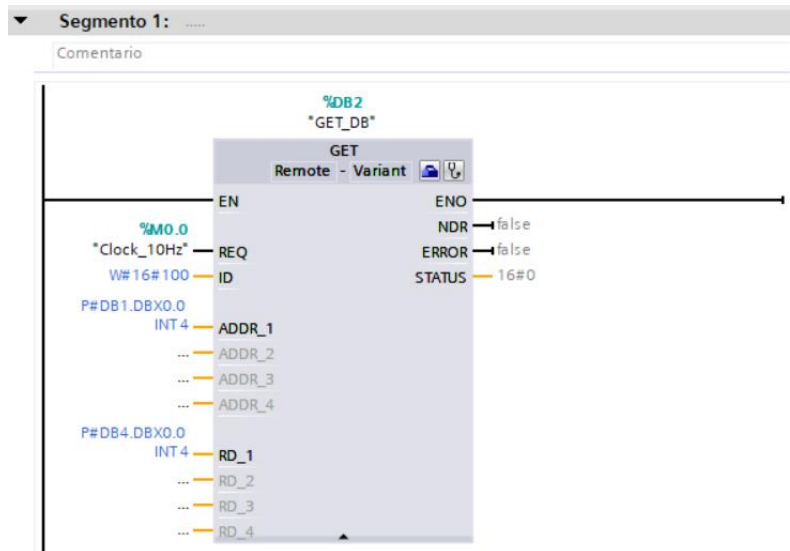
Segmento 1: .....

Comentario

%DB2
"GET_DB"

GET
Remote - Variant

EN
ENO

%M0.0
"Clock_10Hz" REQ
NDR false
ERROR false
W#16#100 ID
STATUS 16#0

P#DB1.DBX0.0
INT 4 ADDR_1
... ADDR_2
... ADDR_3
... ADDR_4

P#DB4.DBX0.0
INT 4 RD_1
... RD_2
... RD_3
... RD_4